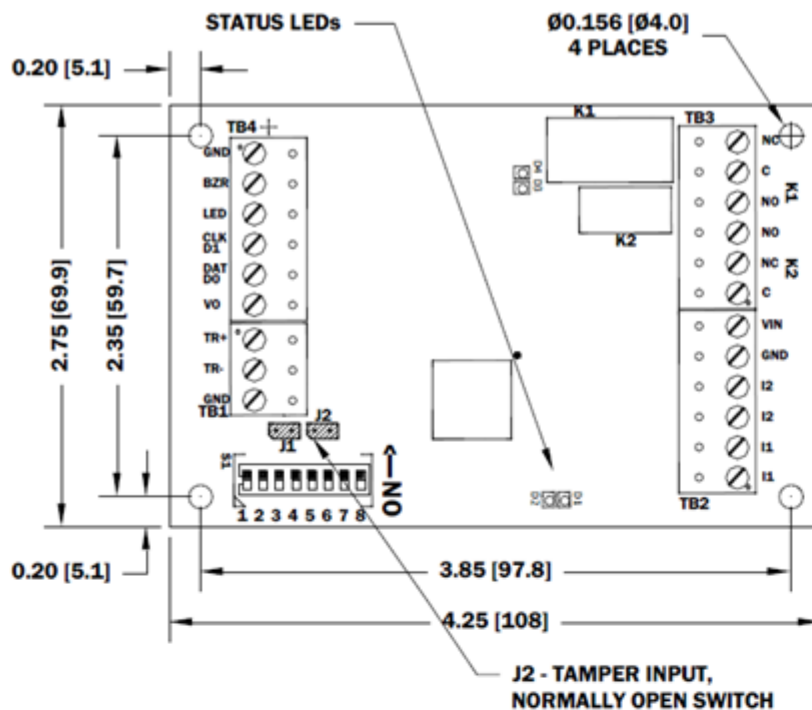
STATUS LEDs

Ø0.156 [Ø4.0]
4 PLACES

0.20 [5.1]

TB4

GND
BZR
LED
CLK D1
DAT D0
VO
TR+
TR-
GND

TB1

K1

TB3

NC
C
NO
NO
NC
C

K1
K2

K2

VIN
GND
I2
I2
I1
I1

TB2

J1
J2

S1

ON

1 2 3 4 5 6 7 8

2.75 [69.9]
2.35 [59.7]

0.20 [5.1]

3.85 [97.8]

4.25 [108]

J2 - TAMPER INPUT,
NORMALLY OPEN SWITCH